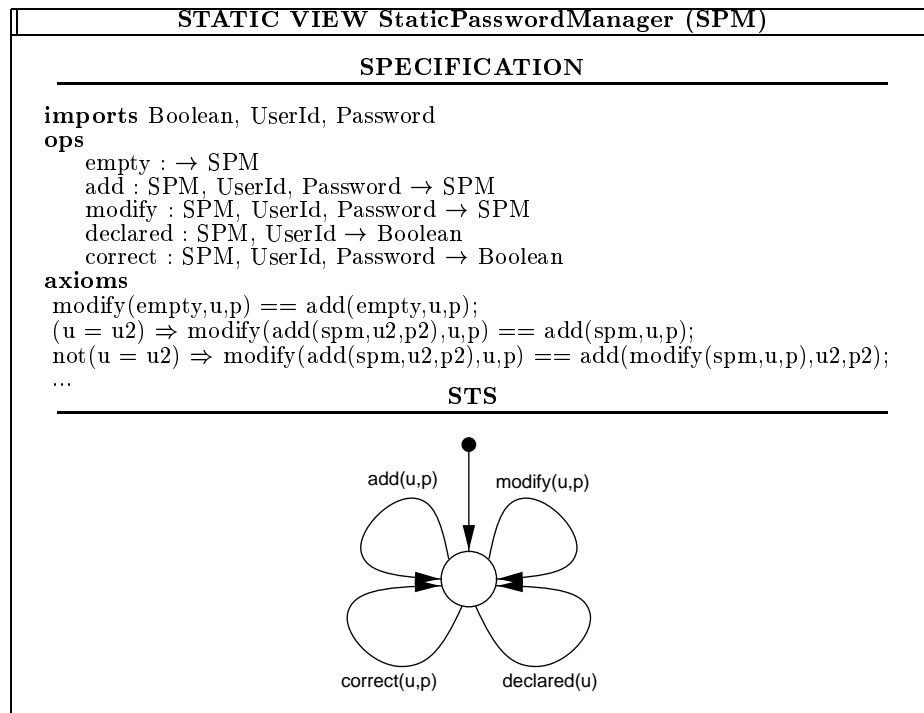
STATIC VIEW StaticPasswordManager (SPM)

SPECIFICATION

imports Boolean, UserId, Password
ops
empty : $\rightarrow$ SPM
add : SPM, UserId, Password $\rightarrow$ SPM
modify : SPM, UserId, Password $\rightarrow$ SPM
declared : SPM, UserId $\rightarrow$ Boolean
correct : SPM, UserId, Password $\rightarrow$ Boolean
axioms
modify(empty,u,p) == add(empty,u,p);
(u = u2) $\Rightarrow$ modify(add(spm,u2,p2),u,p) == add(spm,u,p);
not(u = u2) $\Rightarrow$ modify(add(spm,u2,p2),u,p) == add(modify(spm,u,p),u2,p2);
...

STS

add(u,p)
modify(u,p)
correct(u,p)
declared(u)